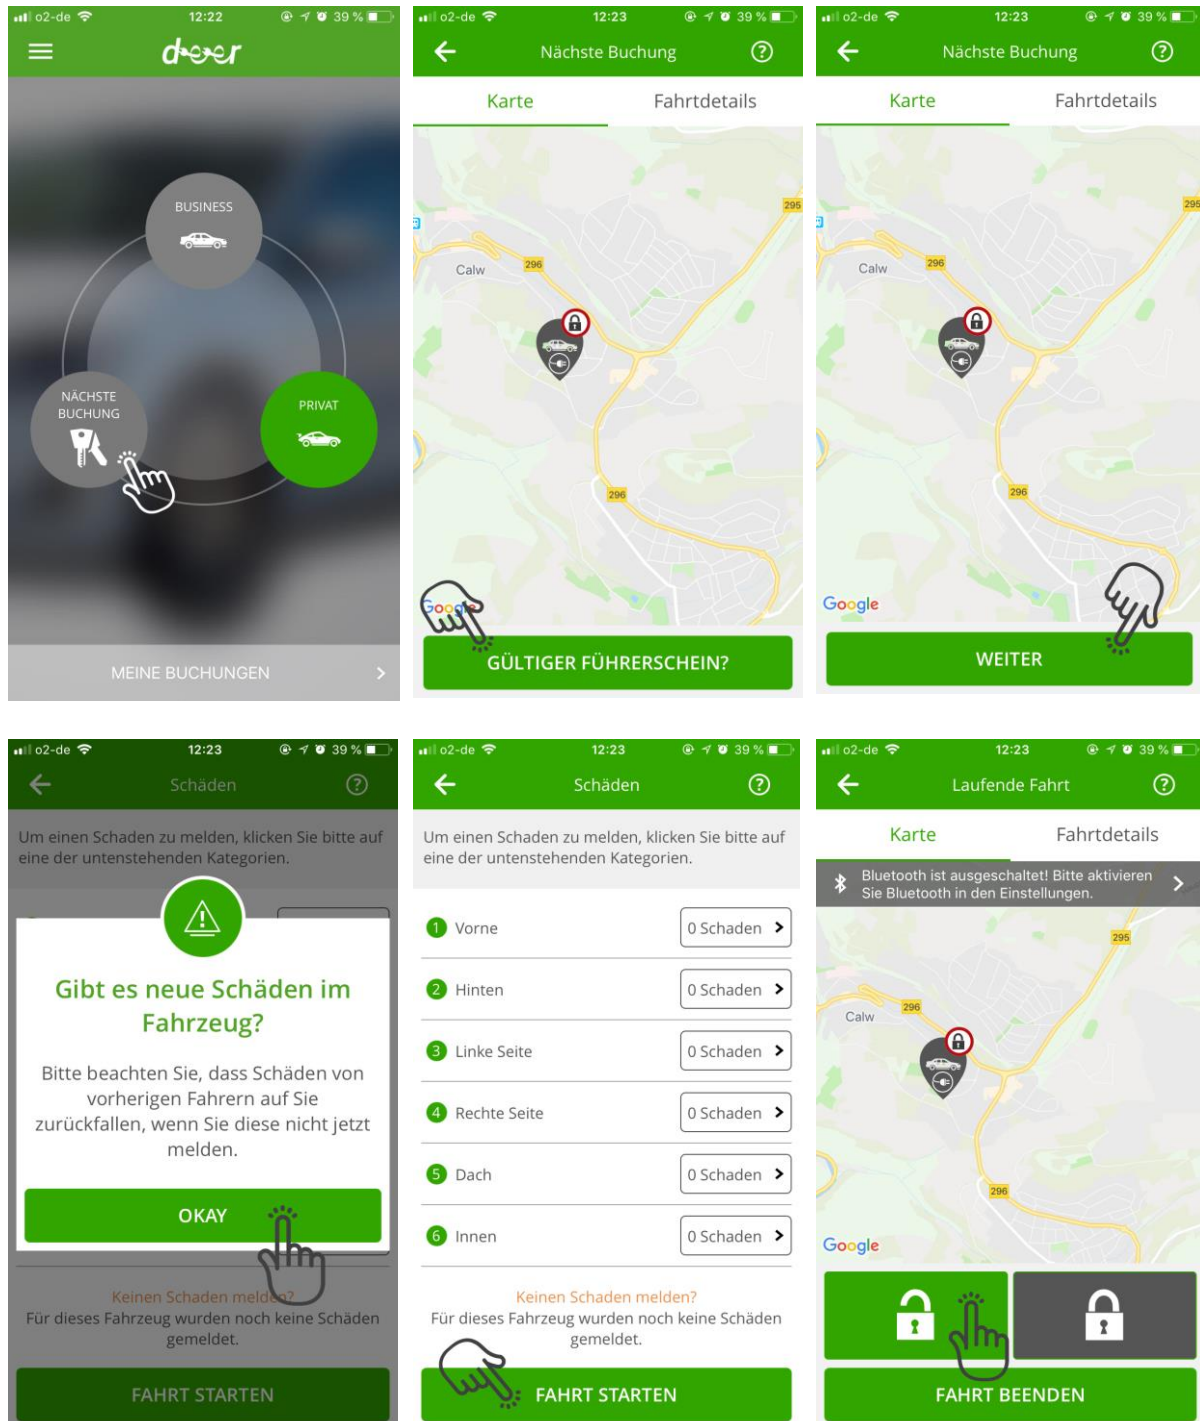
o2-de 12:22 39 %
deer
BUSINESS
NÄCHSTE BUCHUNG
PRIVAT
MEINE BUCHUNGEN

o2-de 12:23 39 %
Nächste Buchung
Karte
Fahrtdetails
295
Calw
296
296
Google
GÜLTIGER FÜHRERSCHEIN?

o2-de 12:23 39 %
Nächste Buchung
Karte
Fahrtdetails
295
Calw
296
296
Google
WEITER

o2-de 12:23 39 %
Schäden
Um einen Schaden zu melden, klicken Sie bitte auf eine der untenstehenden Kategorien.
Gibt es neue Schäden im Fahrzeug?
Bitte beachten Sie, dass Schäden von vorherigen Fahrern auf Sie zurückfallen, wenn Sie diese nicht jetzt melden.
OKAY
Keinen Schaden meld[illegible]?
Für dieses Fahrzeug wurden noch keine Schäden gemeldet.
FAHRT STARTEN

o2-de 12:23 39 %
Schäden
Um einen Schaden zu melden, klicken Sie bitte auf eine der untenstehenden Kategorien.
1 Vorne 0 Schaden
2 Hinten 0 Schaden
3 Linke Seite 0 Schaden
4 Rechte Seite 0 Schaden
5 Dach 0 Schaden
6 Innen 0 Schaden
Keinen Schaden melden?
Für dieses Fahrzeug wurden noch keine Schäden gemeldet.
FAHRT STARTEN

o2-de 12:23 39 %
Laufende Fahrt
Karte
Fahrtdetails
Bluetooth ist ausgeschaltet! Bitte aktivieren Sie Bluetooth in den Einstellungen.
295
Calw
296
296
Google
FAHRT BEENDEN